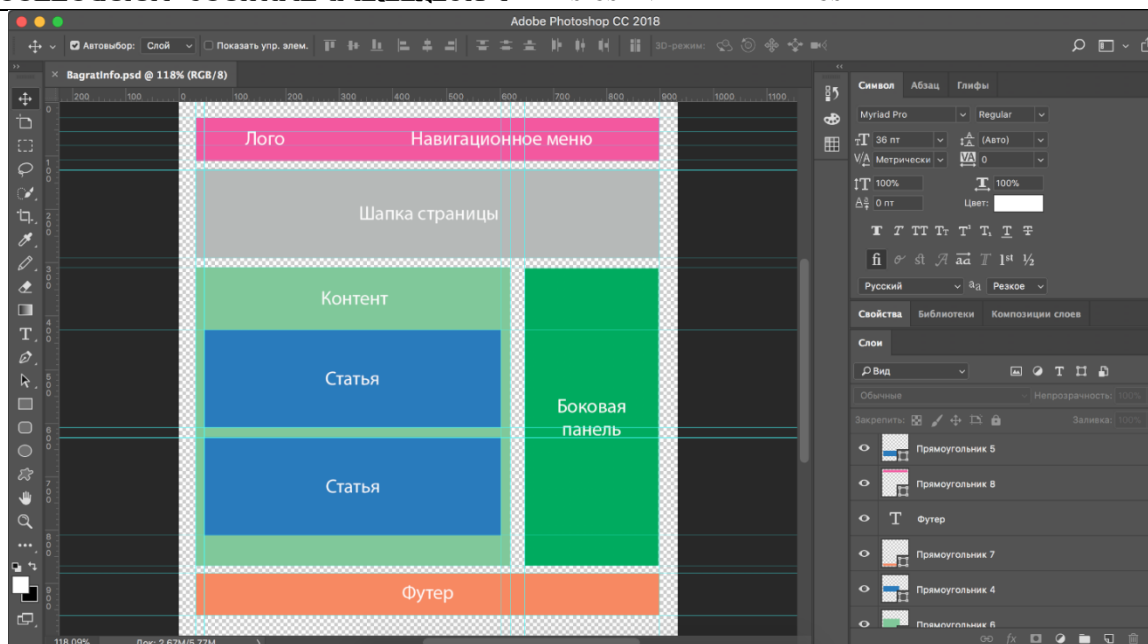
Adobe Photoshop CC 2018

Автовыбор: Слой Показать упр. элем. 3D-режим:

BagratInfo.psd @ 118% (RGB/8)

200 100 0 100 200 300 400 500 600 700 800 900 1000 1100

Лого Навигационное меню

Шапка страницы

Контент

Статья

Статья

Боковая панель

Футер

118,09% Док: 2,67M/5,77M

Символ Абзац Глифы

Myriad Pro Regular

36 пт (Авто)

Метрически 0

100% 100%

0 пт Цвет:

Русский aa Резкое

Свойства Библиотеки Композиции слоев

Слои

Вид

Обычные Непрозрачность: 100%

Закрепить: Заливка: 100%

Прямоугольник 5

Прямоугольник 8

Футер

Прямоугольник 7

Прямоугольник 4

Прямоугольник 6